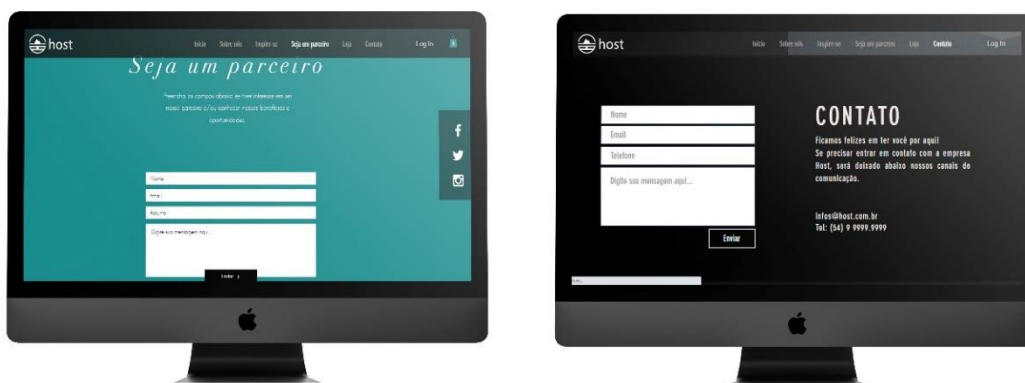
host

Início Sobre nós Inspire-se Seja um parceiro Loja Contato Log In

Seja um parceiro

Preencha os campos abaixo se tiver interesse em ser nosso parceiro e/ou conhecer nossos benefícios e oportunidades.

Nome

Email

Assunto

Digite sua mensagem aqui...

Enviar

host

Início Sobre nós Inspire-se Seja um parceiro Loja Contato Log In

Nome

Email

Telefone

Digite sua mensagem aqui...

Enviar

CONTATO

Ficamos felizes em ter você por aqui
Se precisar entrar em contato com a empresa Host, será deixado abaixo nossos canais de comunicação.

Infos@host.com.br
Tel: (54) 9 9999.9999